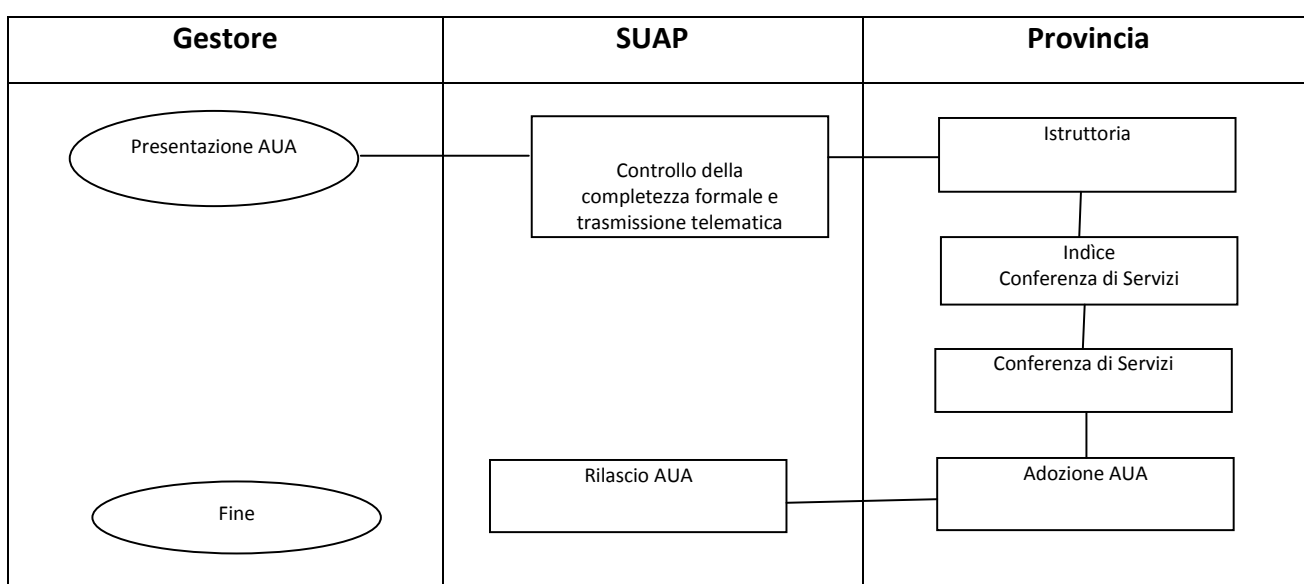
| Gestore | SUAP | Provincia |
|---|---|---|
| Presentazione AUA | Controllo della completezza formale e trasmissione telematica | Istruttoria |
| | | Indìce Conferenza di Servizi |
| | | Conferenza di Servizi |
| Fine | Rilascio AUA | Adozione AUA |